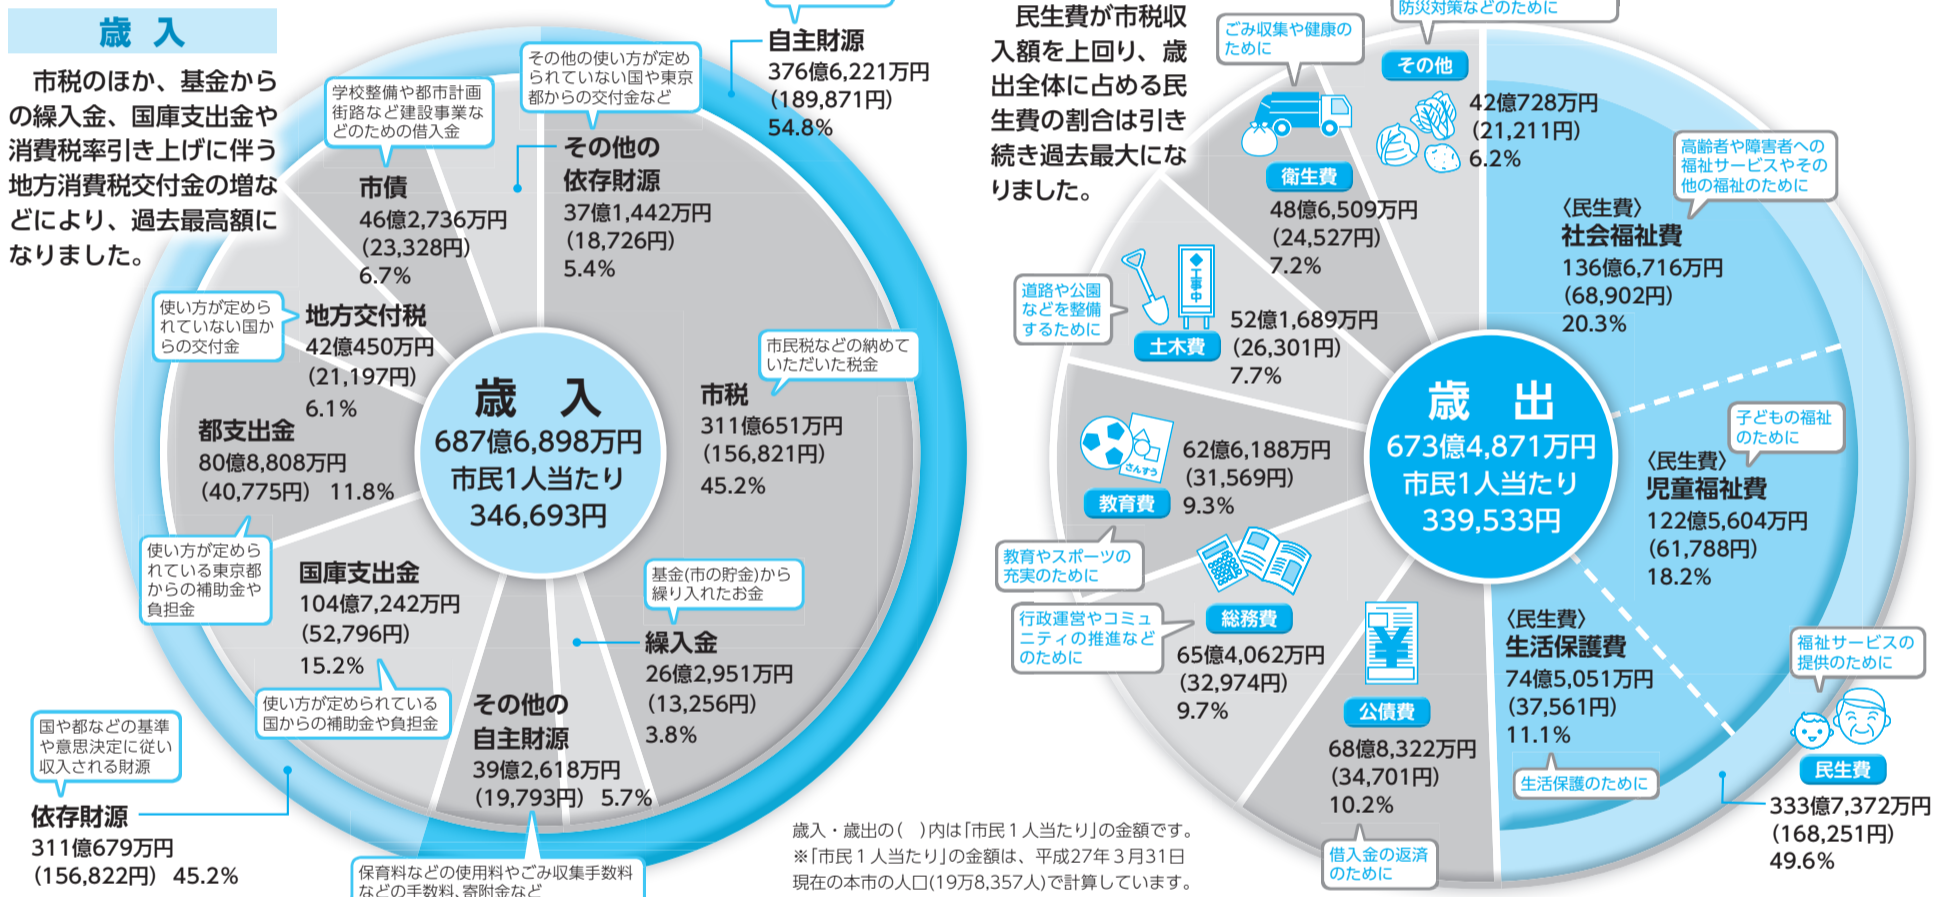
歳　入

市税のほか、基金からの繰入金、国庫支出金や消費税率引き上げに伴う地方消費税交付金の増などにより、過去最高額になりました。

自主財源
376億6,221万円
(189,871円)
54.8%

その他の使い方が定められていない国や東京都からの交付金など

学校整備や都市計画街路など建設事業などのための借入金

市債
46億2,736万円
(23,328円)
6.7%

その他の依存財源
37億1,442万円
(18,726円)
5.4%

使い方が定められていない国からの交付金

地方交付税
42億450万円
(21,197円)
6.1%

歳　入
687億6,898万円
市民1人当たり
346,693円

市民税などの納めていただいた税金

市税
311億651万円
(156,821円)
45.2%

都支出金
80億8,808万円
(40,775円)　11.8%

使い方が定められている東京都からの補助金や負担金

国庫支出金
104億7,242万円
(52,796円)
15.2%

基金(市の貯金)から繰り入れたお金

繰入金
26億2,951万円
(13,256円)
3.8%

使い方が定められている国からの補助金や負担金

その他の自主財源
39億2,618万円
(19,793円)　5.7%

国や都などの基準や意思決定に従い収入される財源

依存財源
311億679万円
(156,822円)　45.2%

保育料などの使用料やごみ収集手数料などの手数料、寄附金など

民生費が市税収入額を上回り、歳出全体に占める民生費の割合は引き続き過去最大になりました。

ごみ収集や健康のために

防災対策などのために

その他
42億728万円
(21,211円)
6.2%

衛生費
48億6,509万円
(24,527円)
7.2%

高齢者や障害者への福祉サービスやその他の福祉のために

〈民生費〉
社会福祉費
136億6,716万円
(68,902円)
20.3%

道路や公園などを整備するために

工事中

土木費
52億1,689万円
(26,301円)
7.7%

歳　出
673億4,871万円
市民1人当たり
339,533円

子どもの福祉のために

〈民生費〉
児童福祉費
122億5,604万円
(61,788円)
18.2%

さんすう

教育費
62億6,188万円
(31,569円)
9.3%

教育やスポーツの充実のために

行政運営やコミュニティの推進などのために

総務費
65億4,062万円
(32,974円)
9.7%

公債費
68億8,322万円
(34,701円)
10.2%

借入金の返済のために

〈民生費〉
生活保護費
74億5,051万円
(37,561円)
11.1%

生活保護のために

福祉サービスの提供のために

民生費
333億7,372万円
(168,251円)
49.6%

歳入・歳出の(　)内は「市民1人当たり」の金額です。
※「市民1人当たり」の金額は、平成27年3月31日現在の本市の人口(19万8,357人)で計算しています。